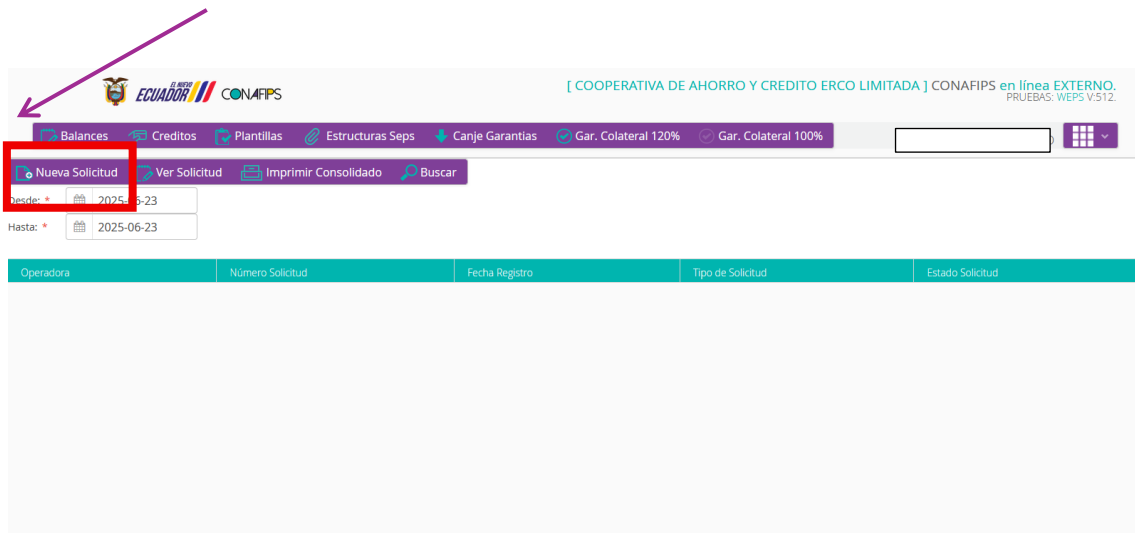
EL NUEVO ECUADOR CONAFIPS

[ COOPERATIVA DE AHORRO Y CREDITO ERCO LIMITADA ] CONAFIPS en línea EXTERNO.
PRUEBAS: WEPS V:512.

Balances | Creditos | Plantillas | Estructuras Seps | Canje Garantias | Gar. Colateral 120% | Gar. Colateral 100%

Nueva Solicitud | Ver Solicitud | Imprimir Consolidado | Buscar

Desde: * 2025-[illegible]-23
Hasta: * 2025-06-23

| Operadora | Número Solicitud | Fecha Registro | Tipo de Solicitud | Estado Solicitud |
|---|---|---|---|---|